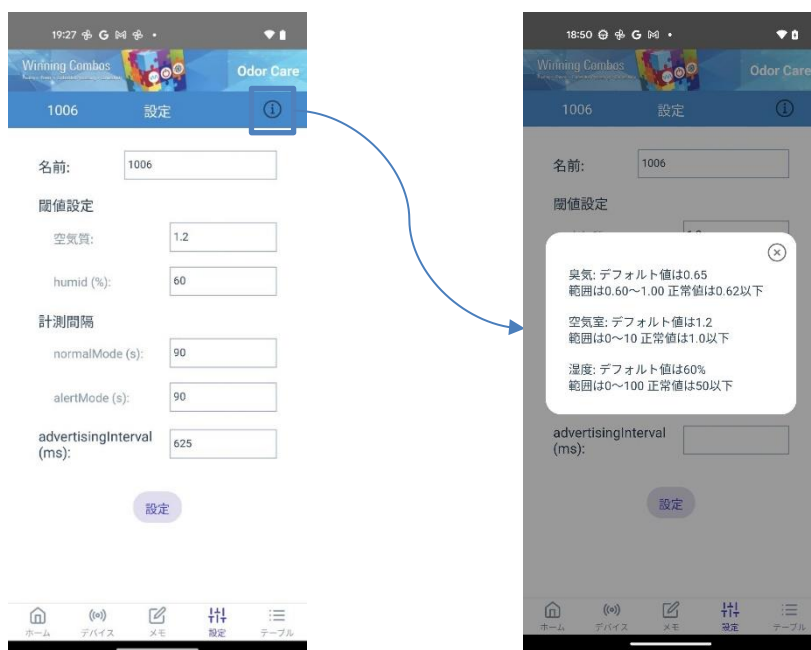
19:27 G •

Winning Combos

Odor Care

1006 設定

名前: 1006

閾値設定

空気質: 1.2

humid (%): 60

計測間隔

normalMode (s): 90

alertMode (s): 90

advertisingInterval (ms): 625

設定

ホーム デバイス メモ 設定 テーブル

18:50 G •

Winning Combos

Odor Care

1006 設定

名前: 1006

閾値設定

臭気: デフォルト値は0.65
範囲は0.60〜1.00 正常値は0.62以下

空気室: デフォルト値は1.2
範囲は0〜10 正常値は1.0以下

湿度: デフォルト値は60%
範囲は0〜100 正常値は50以下

advertisingInterval (ms):

設定

ホーム デバイス メモ 設定 テーブル